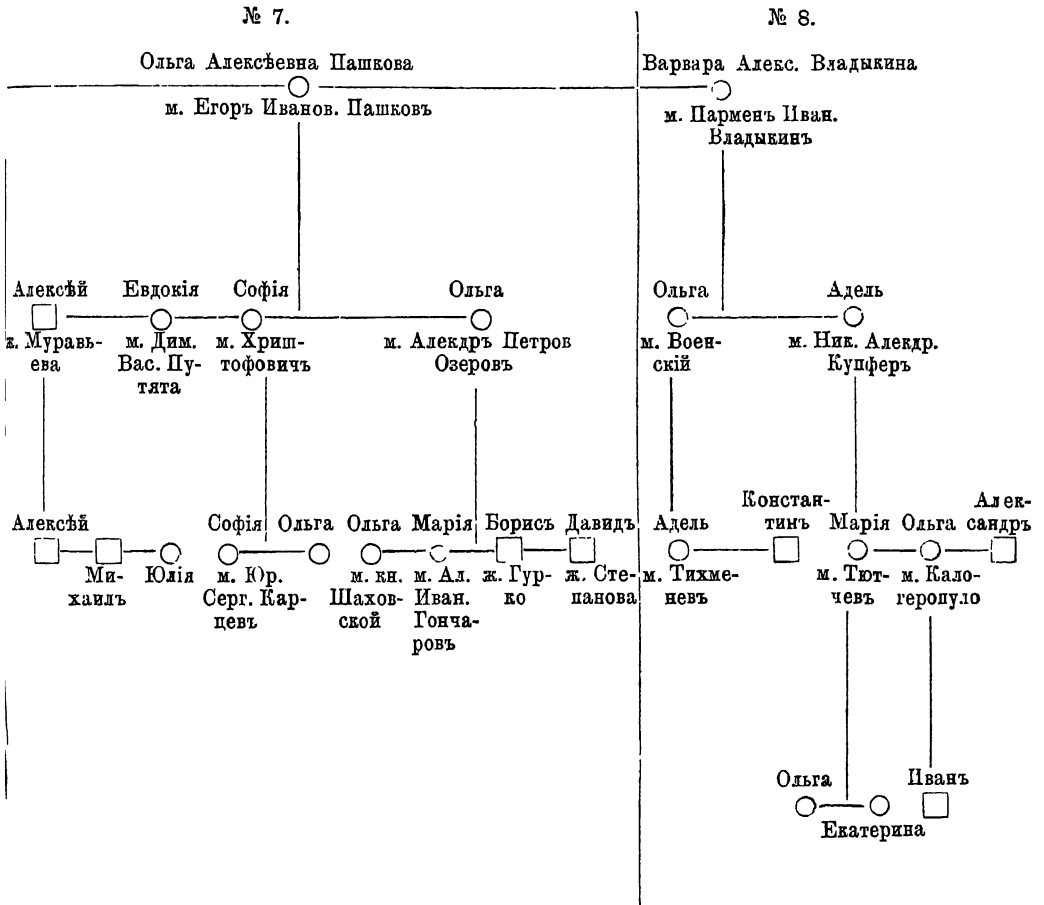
№ 7.

Ольга Алексѣевна Пашкова
м. Егоръ Иванов. Пашковъ

Алексѣй
ж. Муравьева

Евдокія
м. Дим. Вас. Путята

Софія
м. Хриштофовичъ

Ольга
м. Алекдръ Петров Озеровъ

Алексѣй

Михаилъ

Юлія

Софія
м. Юр. Серг. Карцевъ

Ольга

Ольга
м. кн. Шаховской

Марія
м. Ал. Иван. Гончаровъ

Борисъ
ж. Гурко

Давидъ
ж. Степанова

№ 8.

Варвара Алекс. Владыкина
м. Парменъ Иван. Владыкинъ

Ольга
м. Военскій

Адель
м. Ник. Алекдр. Купферъ

Адель
м. Тихменевъ

Константинъ

Марія
м. Тютчевъ

Ольга
м. Калогеропуло

Алексадръ

Ольга

Екатерина

Иванъ